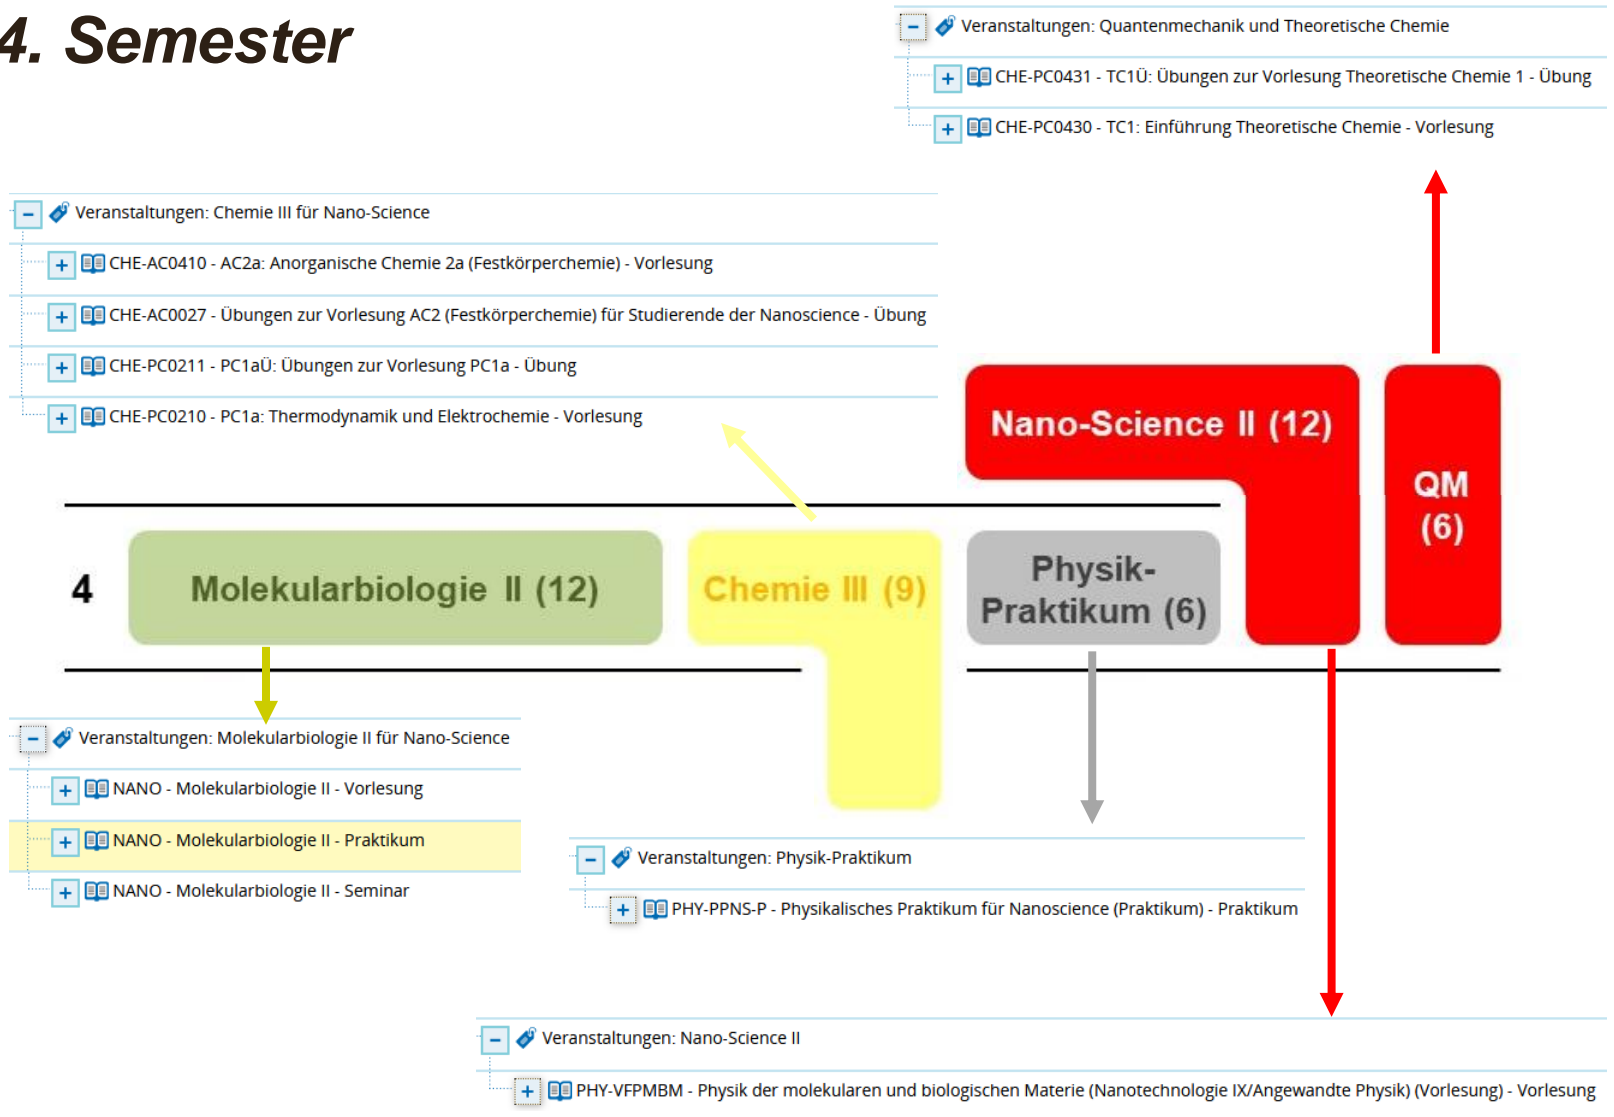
4. Semester

− Veranstaltungen: Quantenmechanik und Theoretische Chemie
+ CHE-PC0431 - TC1Ü: Übungen zur Vorlesung Theoretische Chemie 1 - Übung
+ CHE-PC0430 - TC1: Einführung Theoretische Chemie - Vorlesung

− Veranstaltungen: Chemie III für Nano-Science
+ CHE-AC0410 - AC2a: Anorganische Chemie 2a (Festkörperchemie) - Vorlesung
+ CHE-AC0027 - Übungen zur Vorlesung AC2 (Festkörperchemie) für Studierende der Nanoscience - Übung
+ CHE-PC0211 - PC1aÜ: Übungen zur Vorlesung PC1a - Übung
+ CHE-PC0210 - PC1a: Thermodynamik und Elektrochemie - Vorlesung

Nano-Science II (12)

QM (6)

4

Molekularbiologie II (12)

Chemie III (9)

Physik-Praktikum (6)

− Veranstaltungen: Molekularbiologie II für Nano-Science
+ NANO - Molekularbiologie II - Vorlesung
+ NANO - Molekularbiologie II - Praktikum
+ NANO - Molekularbiologie II - Seminar

− Veranstaltungen: Physik-Praktikum
+ PHY-PPNS-P - Physikalisches Praktikum für Nanoscience (Praktikum) - Praktikum

− Veranstaltungen: Nano-Science II
+ PHY-VFPMBM - Physik der molekularen und biologischen Materie (Nanotechnologie IX/Angewandte Physik) (Vorlesung) - Vorlesung